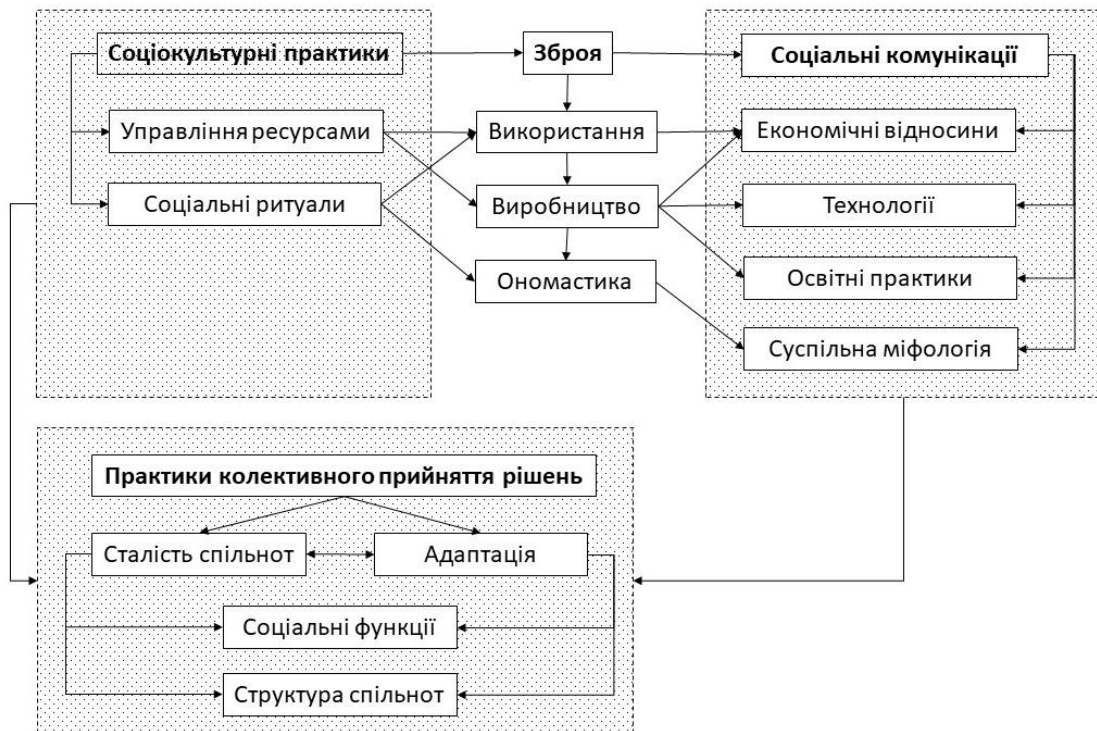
Соціокультурні практики

Управління ресурсами

Соціальні ритуали

Зброя

Використання

Виробництво

Ономастика

Соціальні комунікації

Економічні відносини

Технології

Освітні практики

Суспільна міфологія

Практики колективного прийняття рішень

Сталість спільнот

Адаптація

Соціальні функції

Структура спільнот